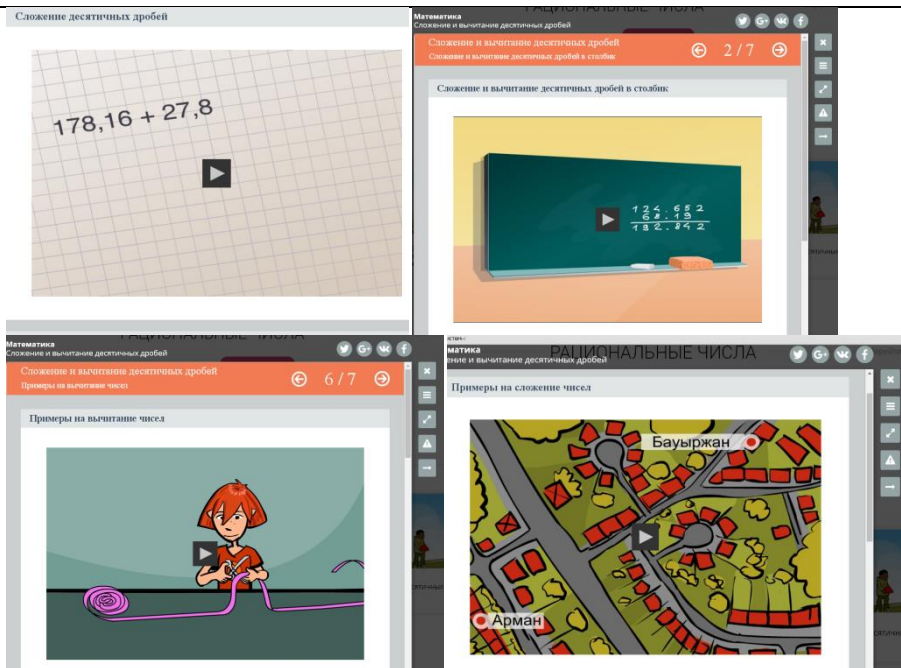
Сложение десятичных дробей

178,16 + 27,8

РАЦИОНАЛЬНЫЕ ЧИСЛА

Математика
Сложение и вычитание десятичных дробей

Сложение и вычитание десятичных дробей
Сложение и вычитание десятичных дробей в столбик

2 / 7

Сложение и вычитание десятичных дробей в столбик

124.652
68.19
192.842

РАЦИОНАЛЬНЫЕ ЧИСЛА

Математика
Сложение и вычитание десятичных дробей

Сложение и вычитание десятичных дробей
Примеры на вычитание чисел

6 / 7

Примеры на вычитание чисел

Математика
Сложение и вычитание десятичных дробей

РАЦИОНАЛЬНЫЕ ЧИСЛА

Примеры на сложение чисел

Бауыржан

Арман